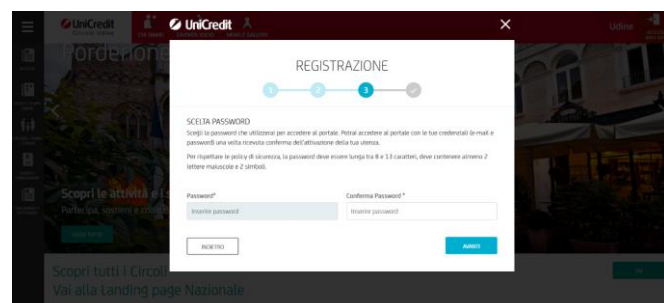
UniCredit

Pordenone

Udine

Scopri le attività e i

Partecipa, sostieni e cond

Scopri tutti i Circoli

Vai alla Landing page Nazionale

UniCredit

REGISTRAZIONE

1 2 3

SCELTA PASSWORD

Scegli la password che utilizzerai per accedere al portale. Potrai accedere al portale con le tue credenziali (e-mail e password) una volta ricevuta conferma dell'attivazione della tua utenza.

Per rispettare le policy di sicurezza, la password deve essere lunga tra 8 e 13 caratteri, deve contenere almeno 2 lettere maiuscole e 2 simboli.

Password*

Inserire password

Conferma Password *

Inserire password

INDIETRO

AVANTI